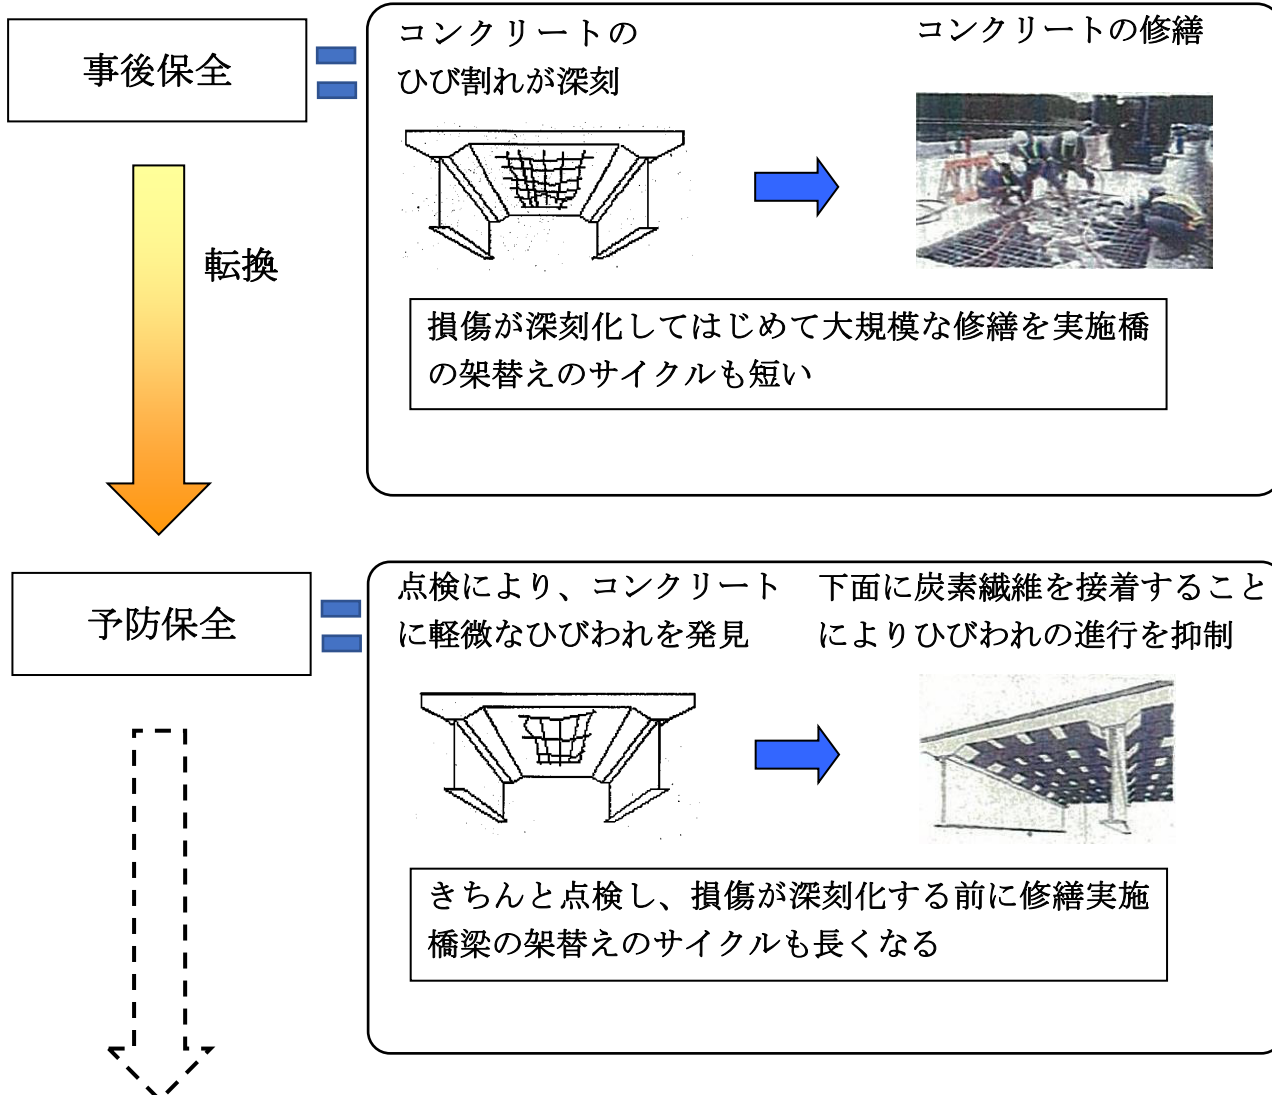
事後保全

=

転換

コンクリートのひび割れが深刻

コンクリートの修繕

損傷が深刻化してはじめて大規模な修繕を実施橋の架替えのサイクルも短い

予防保全

=

点検により、コンクリートに軽微なひびわれを発見

下面に炭素繊維を接着することによりひびわれの進行を抑制

きちんと点検し、損傷が深刻化する前に修繕実施橋梁の架替えのサイクルも長くなる